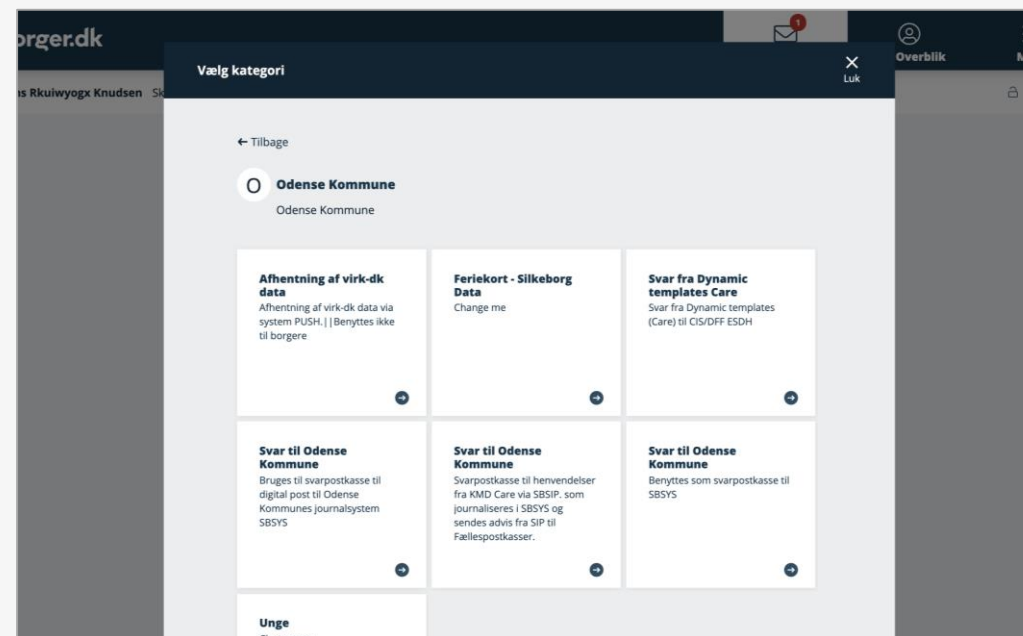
orger.dk

1

Overblik

M

ns Rkuiwyogx Knudsen Sk

Vælg kategori

Luk

← Tilbage

O Odense Kommune

Odense Kommune

Afhentning af virk-dk data
Afhentning af virk-dk data via system PUSH.||Benyttes ikke til borgere

Feriekort - Silkeborg Data
Change me

Svar fra Dynamic templates Care
Svar fra Dynamic templates (Care) til CIS/DFF ESDH

Svar til Odense Kommune
Bruges til svarpostkasse til digital post til Odense Kommunes journalsystem SBSYS

Svar til Odense Kommune
Svarpostkasse til henvendelser fra KMD Care via SBSIP. som journaliseres i SBSYS og sendes advis fra SIP til Fællespostkasser.

Svar til Odense Kommune
Benyttes som svarpostkasse til SBSYS

Unge
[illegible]